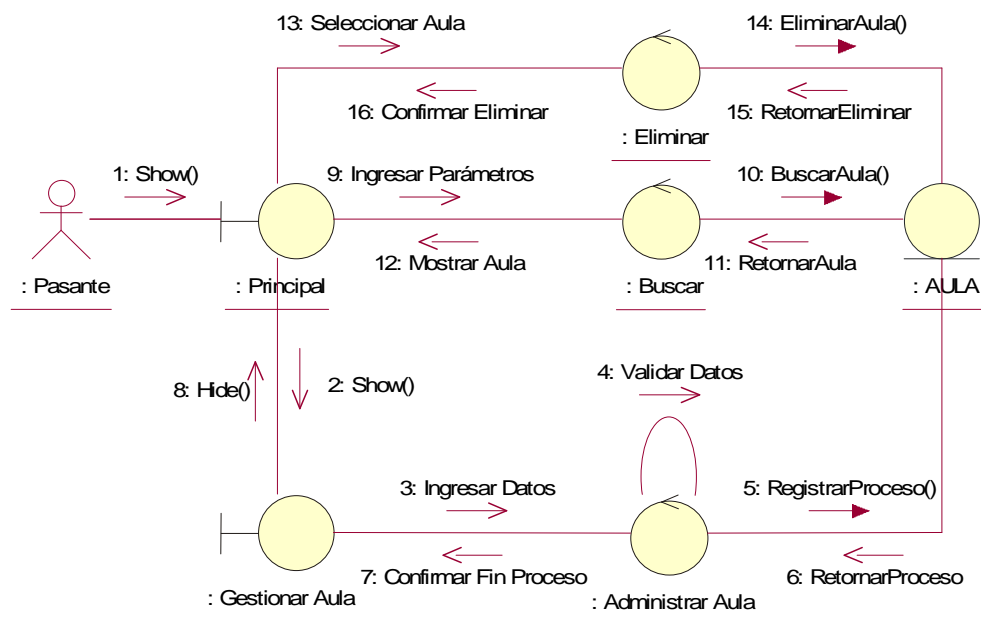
13: Seleccionar Aula

14: EliminarAula()

16: Confirmar Eliminar

15: RetomarEliminar

: Eliminar

1: Show()

9: Ingresar Parámetros

10: BuscarAula()

12: Mostrar Aula

11: RetornarAula

: Pasante

: Principal

: Buscar

: AULA

8: Hide()

2: Show()

4: Validar Datos

3: Ingresar Datos

5: RegistrarProceso()

7: Confirmar Fin Proceso

6: RetornarProceso

: Gestionar Aula

: Administrar Aula